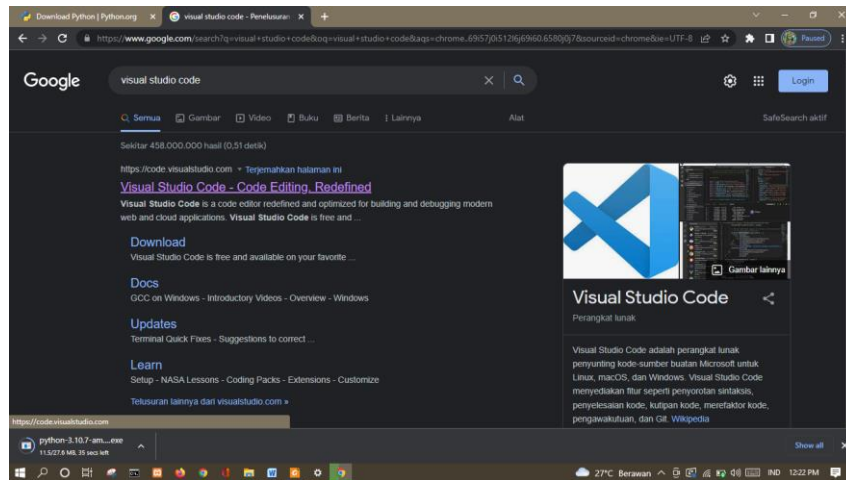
Download Python | Python.org ×
visual studio code - Penelusuran ×
+

https://www.google.com/search?q=visual+studio+code&oq=visual+studio+code&aqs=chrome..69i57j0i512l6j69i60.6580j0j7&sourceid=chrome&ie=UTF-8

Paused

Google
visual studio code

Login

Semua Gambar Video Buku Berita Lainnya Alat SafeSearch aktif

Sekitar 458.000.000 hasil (0,51 detik)

https://code.visualstudio.com · Terjemahkan halaman ini
Visual Studio Code - Code Editing. Redefined
Visual Studio Code is a code editor redefined and optimized for building and debugging modern web and cloud applications. Visual Studio Code is free and ...

Download
Visual Studio Code is free and available on your favorite ...

Docs
GCC on Windows - Introductory Videos - Overview - Windows

Updates
Terminal Quick Fixes - Suggestions to correct ...

Learn
Setup - NASA Lessons - Coding Packs - Extensions - Customize

Telusuran lainnya dari visualstudio.com »

Gambar lainnya

Visual Studio Code
Perangkat lunak

Visual Studio Code adalah perangkat lunak penyunting kode-sumber buatan Microsoft untuk Linux, macOS, dan Windows. Visual Studio Code menyediakan fitur seperti penyorotan sintaksis, penyelesaian kode, kutipan kode, merefaktor kode, pengawakutuan, dan Git. Wikipedia

https://code.visualstudio.com

python-3.10.7-am....exe
11,5/27,6 MB, 35 secs left

Show all

27°C Berawan IND 12:22 PM